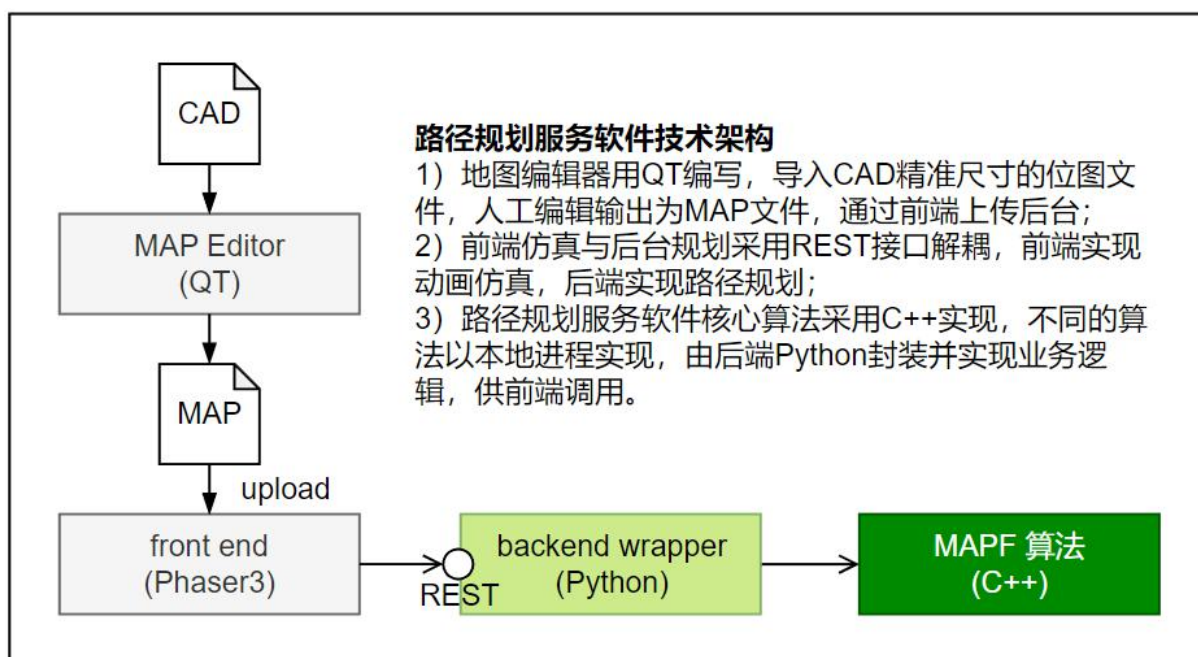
CAD

MAP Editor
(QT)

MAP

upload

front end
(Phaser3)

REST

backend wrapper
(Python)

MAPF 算法
(C++)

路径规划服务软件技术架构
1）地图编辑器用QT编写，导入CAD精准尺寸的位图文件，人工编辑输出为MAP文件，通过前端上传后台；
2）前端仿真与后台规划采用REST接口解耦，前端实现动画仿真，后端实现路径规划；
3）路径规划服务软件核心算法采用C++实现，不同的算法以本地进程实现，由后端Python封装并实现业务逻辑，供前端调用。